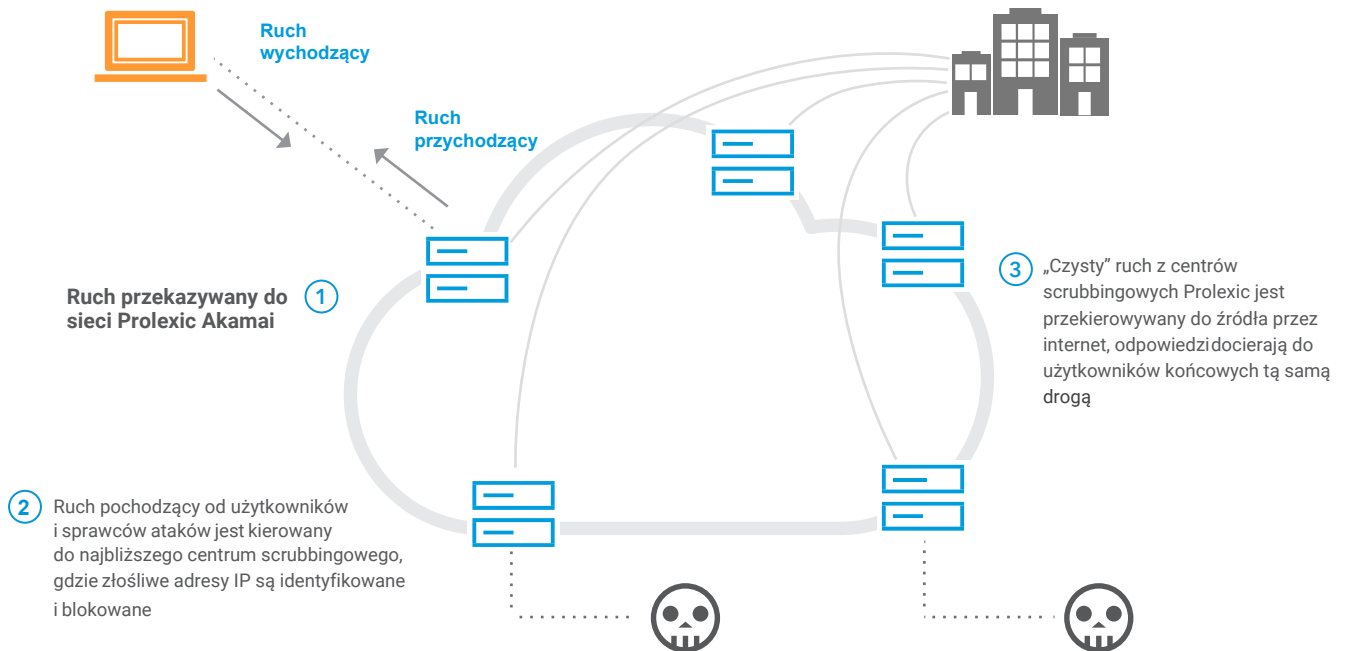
Ruch wychodzący

Ruch przychodzący

Ruch przekazywany do sieci Prolexic Akamai 1

3 „Czysty” ruch z centrów scrubbingowych Prolexic jest przekierowywany do źródła przez internet, odpowiedzi docierają do użytkowników końcowych tą samą drogą

2 Ruch pochodzący od użytkowników i sprawców ataków jest kierowany do najbliższego centrum scrubbingowego, gdzie złośliwe adresy IP są identyfikowane i blokowane